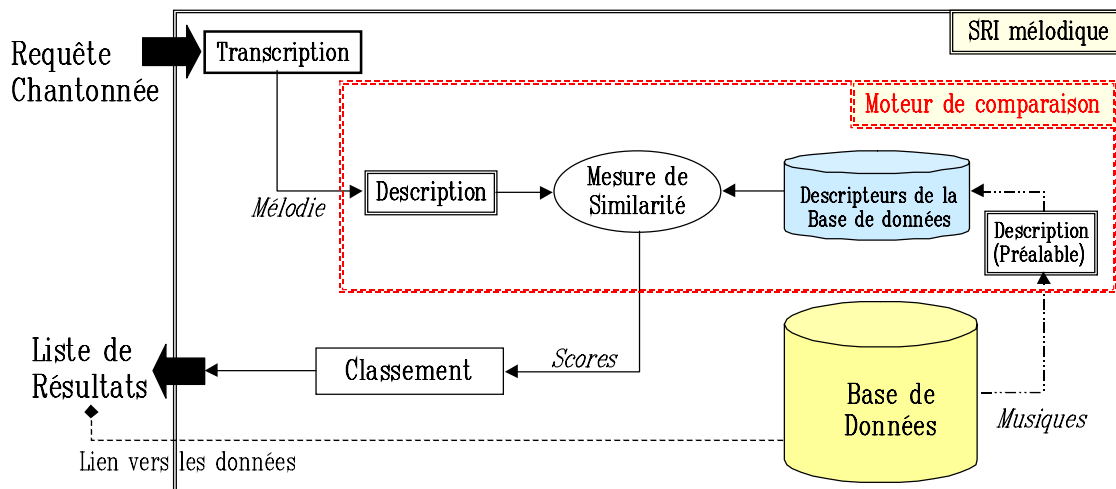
SRI mélodique

Requête Chantonnée

Transcription

Moteur de comparaison

Mélodie

Description

Mesure de Similarité

Descripteurs de la Base de données

Description (Préalable)

Liste de Résultats

Classement

Scores

Base de Données

Musiques

Lien vers les données